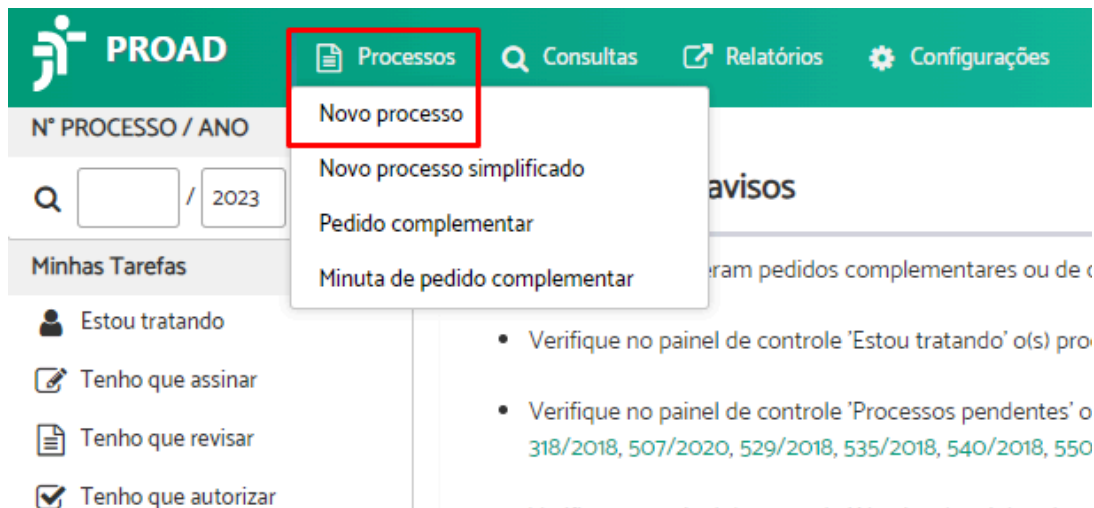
PROAD
Processos
Consultas
Relatórios
Configurações

Novo processo
Novo processo simplificado
Pedido complementar
Minuta de pedido complementar

N° PROCESSO / ANO
/ 2023

Minhas Tarefas
Estou tratando
Tenho que assinar
Tenho que revisar
Tenho que autorizar

avisos

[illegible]eram pedidos complementares ou de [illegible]

• Verifique no painel de controle 'Estou tratando' o(s) pro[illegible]

• Verifique no painel de controle 'Processos pendentes' o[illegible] 318/2018, 507/2020, 529/2018, 535/2018, 540/2018, 550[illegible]